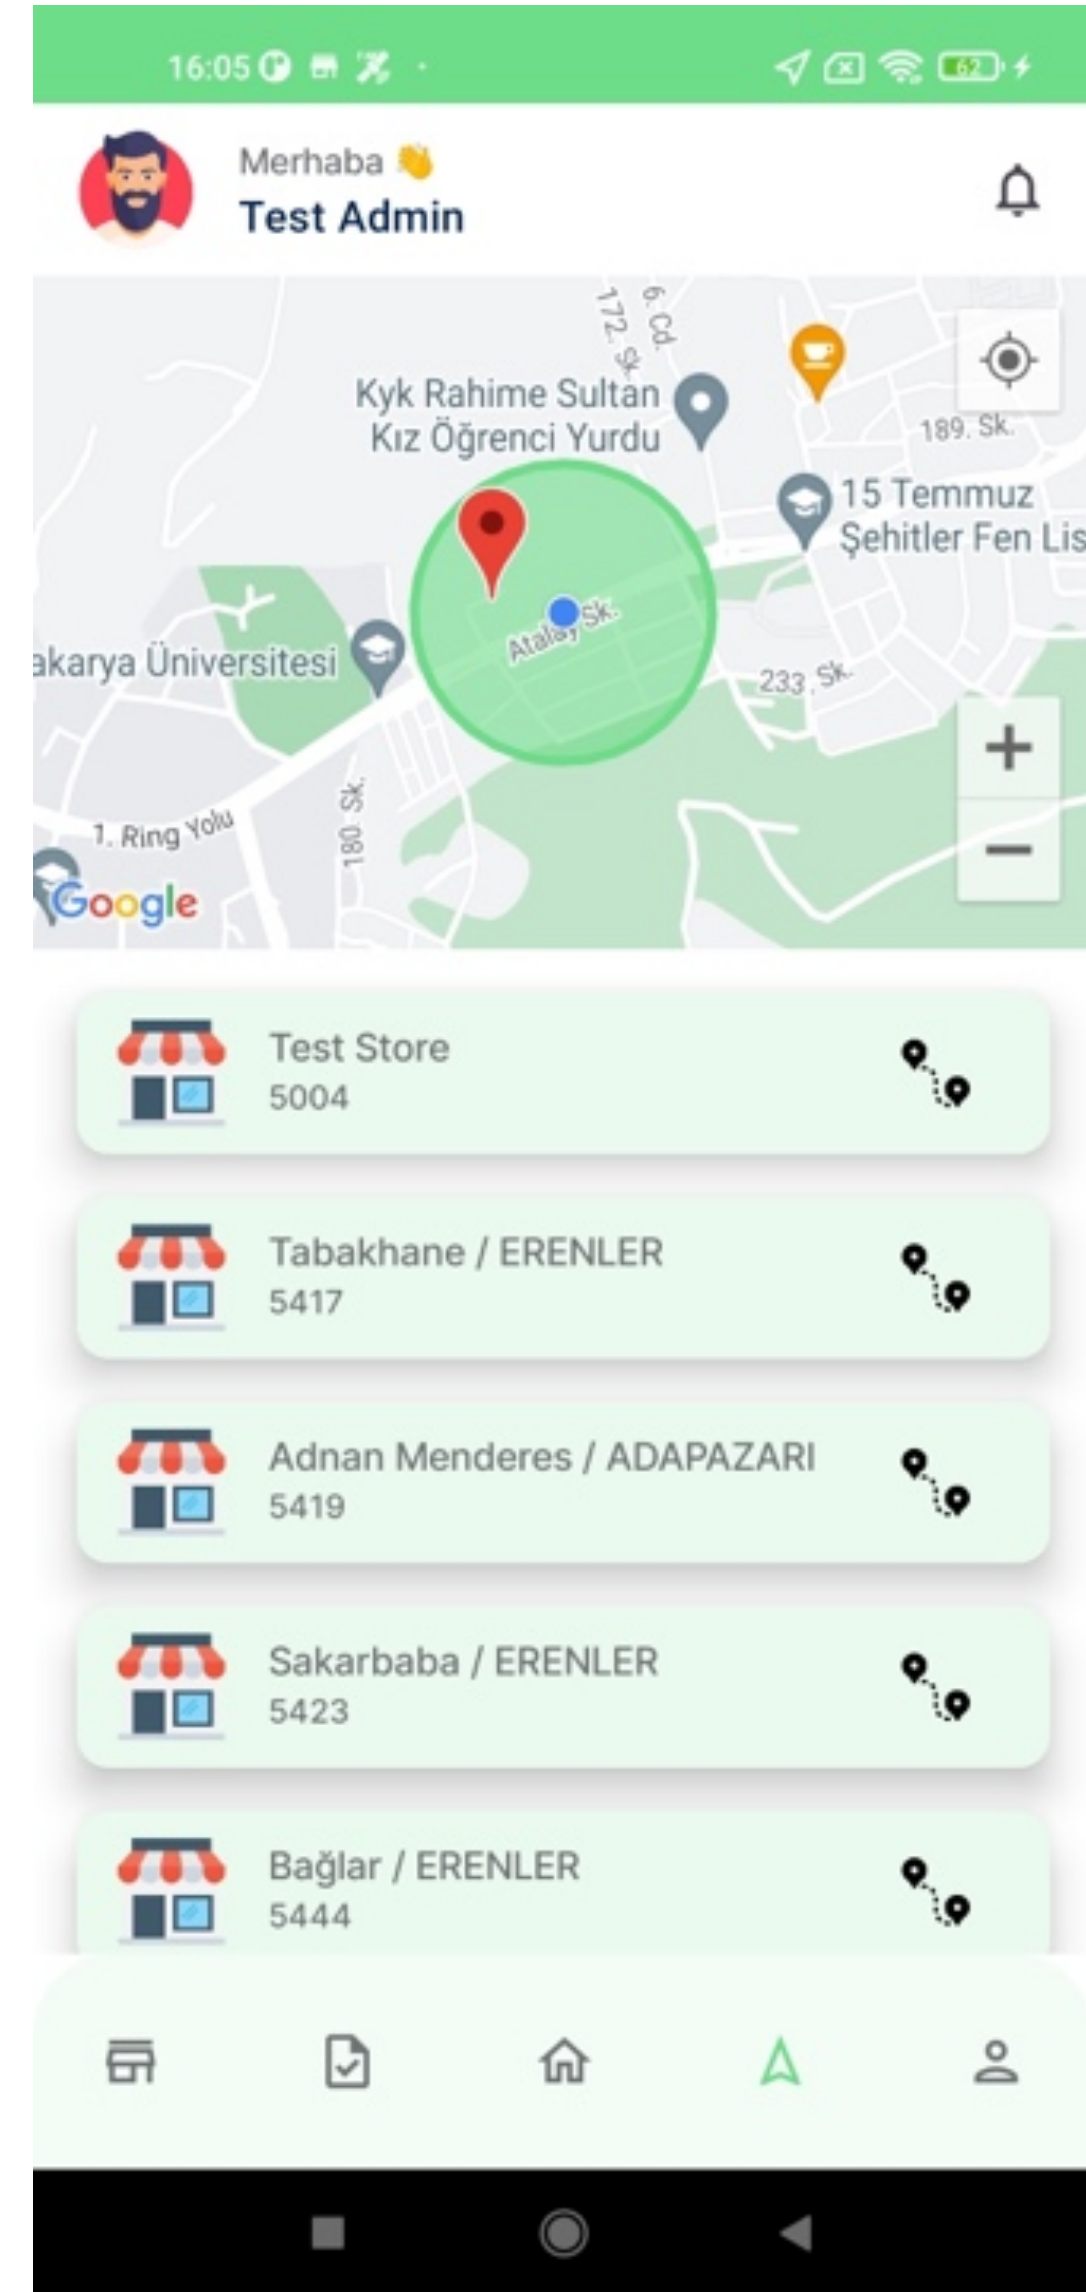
16:05

Merhaba 👋
Test Admin

172. Sk.
6. Cd.
Kyk Rahime Sultan Kız Öğrenci Yurdu
189. Sk.
15 Temmuz Şehitler Fen Lis
akarya Üniversitesi
Atalay Sk.
233. Sk.
1. Ring Yolu
180. Sk.
Google

Test Store
5004

Tabakhane / ERENLER
5417

Adnan Menderes / ADAPAZARI
5419

Sakarbaba / ERENLER
5423

Bağlar / ERENLER
5444